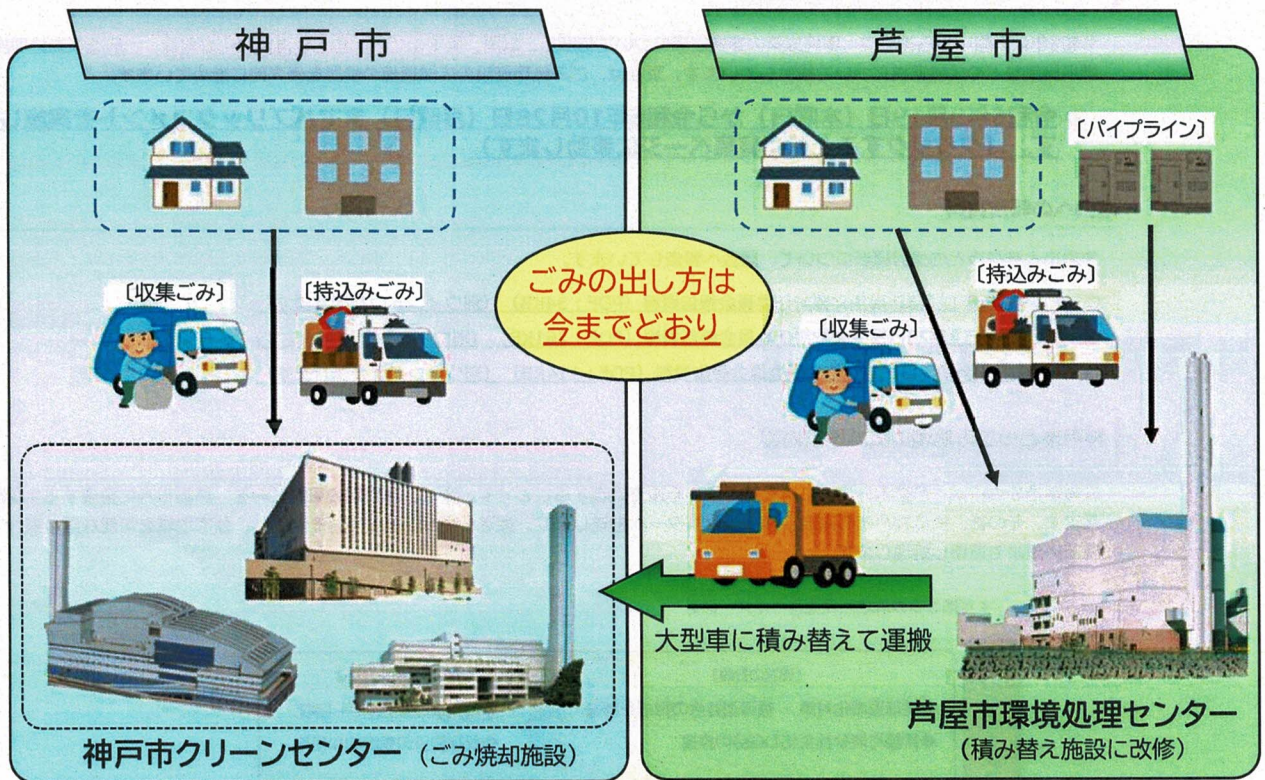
神戸市

芦屋市

〔パイプライン〕

〔収集ごみ〕

〔持込みごみ〕

ごみの出し方は今までどおり

〔持込みごみ〕

〔収集ごみ〕

大型車に積み替えて運搬

神戸市クリーンセンター（ごみ焼却施設）

芦屋市環境処理センター
（積み替え施設に改修）